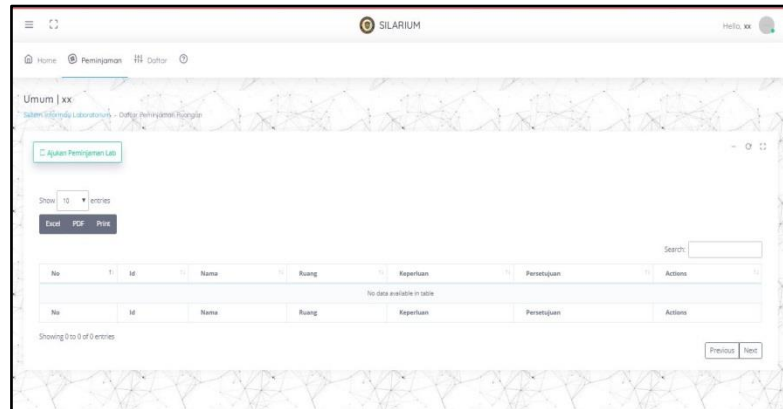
SILARIUM

Hello, xx

Home Peminjaman Daftar

Umum | xx

Sistem Informasi Laboratorium › Daftar Peminjaman Ruangan

Ajukan Peminjaman Lab

Show 10 entries

Excel PDF Print

Search:

| No | Id | Nama | Ruang | Keperluan | Persetujuan | Actions |
|---|---|---|---|---|---|---|
| No data available in table | | | | | | |
| No | Id | Nama | Ruang | Keperluan | Persetujuan | Actions |

Showing 0 to 0 of 0 entries

Previous Next